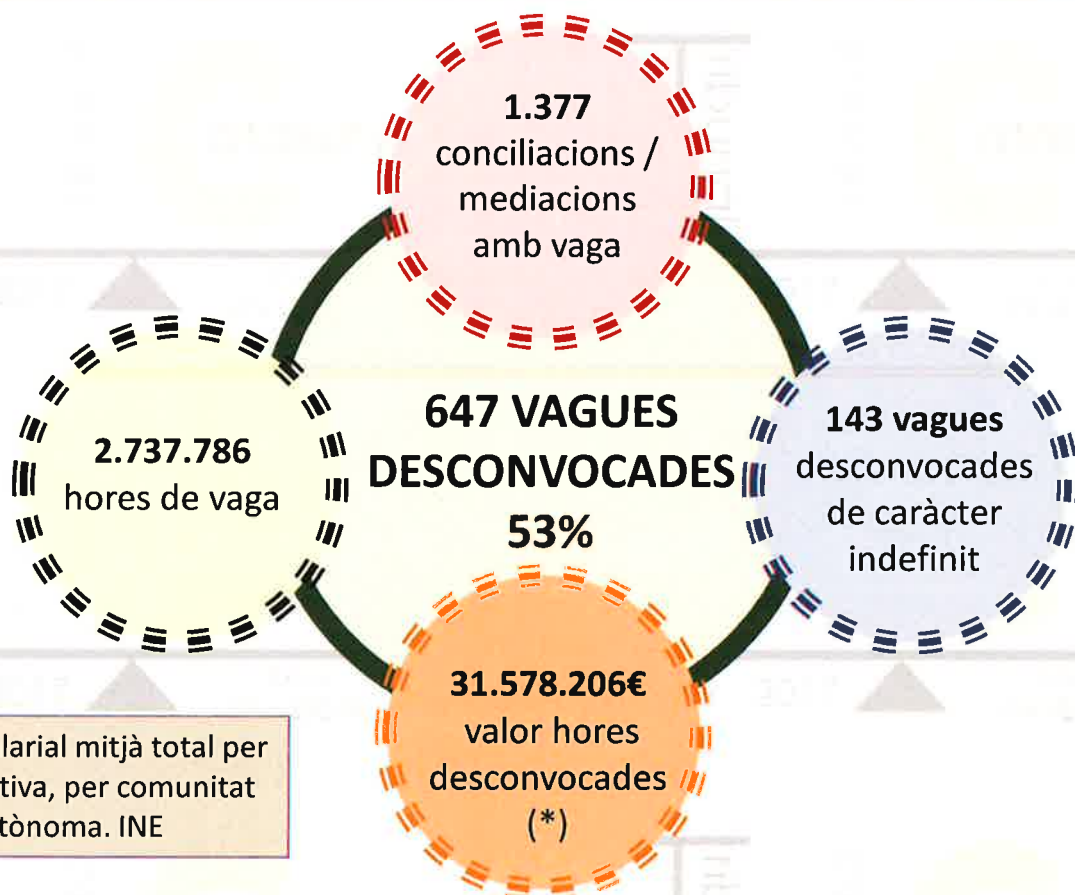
1.377
conciliacions / mediacions amb vaga

2.737.786
hores de vaga

647 VAGUES DESCONVOCADES
53%

143 vagues
desconvocades de caràcter indefinit

31.578.206€
valor hores desconvocades
(*)

larial mitjà total per tiva, per comunitat tònoma. INE